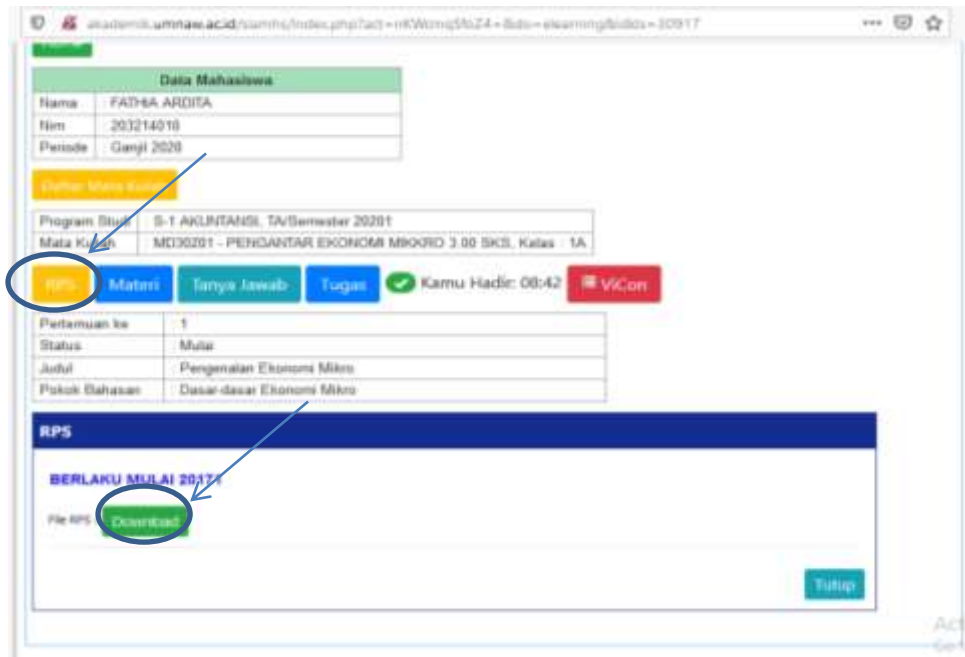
akademik.umnaw.ac.id/siamhs/index.php?act=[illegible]

| Data Mahasiswa | |
|---|---|
| Nama | FATHIA ARDITA |
| Nim | 203214010 |
| Periode | Ganjil 2020 |

Daftar Mata Kuliah

| | |
|---|---|
| Program Studi | S-1 AKUNTANSI, TA/Semester 20201 |
| Mata Kuliah | MD30201 - PENGANTAR EKONOMI MIKKRO 3.00 SKS, Kelas : 1A |

RPS Materi Tanya Jawab Tugas Kamu Hadir: 08:42 ViCon

| | |
|---|---|
| Pertemuan ke | 1 |
| Status | Mulai |
| Judul | Pengenalan Ekonomi Mikro |
| Pokok Bahasan | Dasar-dasar Ekonomi Mikro |

RPS

BERLAKU MULAI 20171

File RPS Download

Tutup

Act